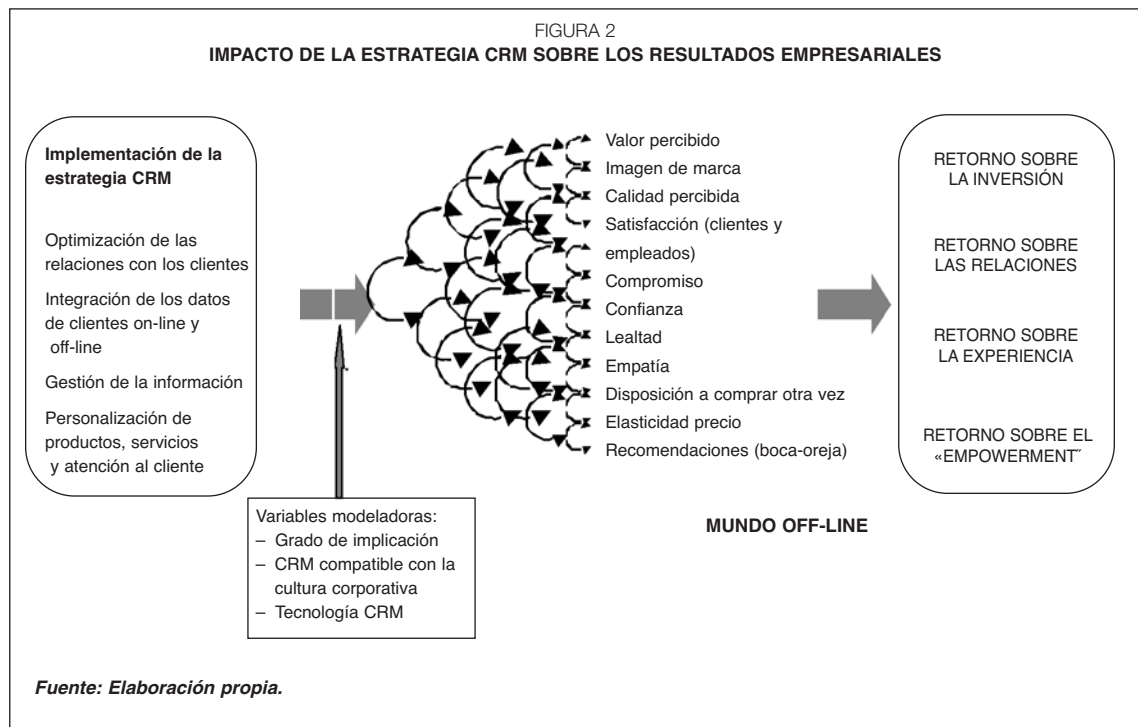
FIGURA 2
IMPACTO DE LA ESTRATEGIA CRM SOBRE LOS RESULTADOS EMPRESARIALES

Implementación de la estrategia CRM

Optimización de las relaciones con los clientes

Integración de los datos de clientes on-line y off-line

Gestión de la información

Personalización de productos, servicios y atención al cliente

Valor percibido
Imagen de marca
Calidad percibida
Satisfacción (clientes y empleados)
Compromiso
Confianza
Lealtad
Empatía
Disposición a comprar otra vez
Elasticidad precio
Recomendaciones (boca-oreja)

RETORNO SOBRE LA INVERSIÓN

RETORNO SOBRE LAS RELACIONES

RETORNO SOBRE LA EXPERIENCIA

RETORNO SOBRE EL «EMPOWERMENT˝

Variables modeladoras:
– Grado de implicación
– CRM compatible con la cultura corporativa
– Tecnología CRM

MUNDO OFF-LINE

Fuente: Elaboración propia.